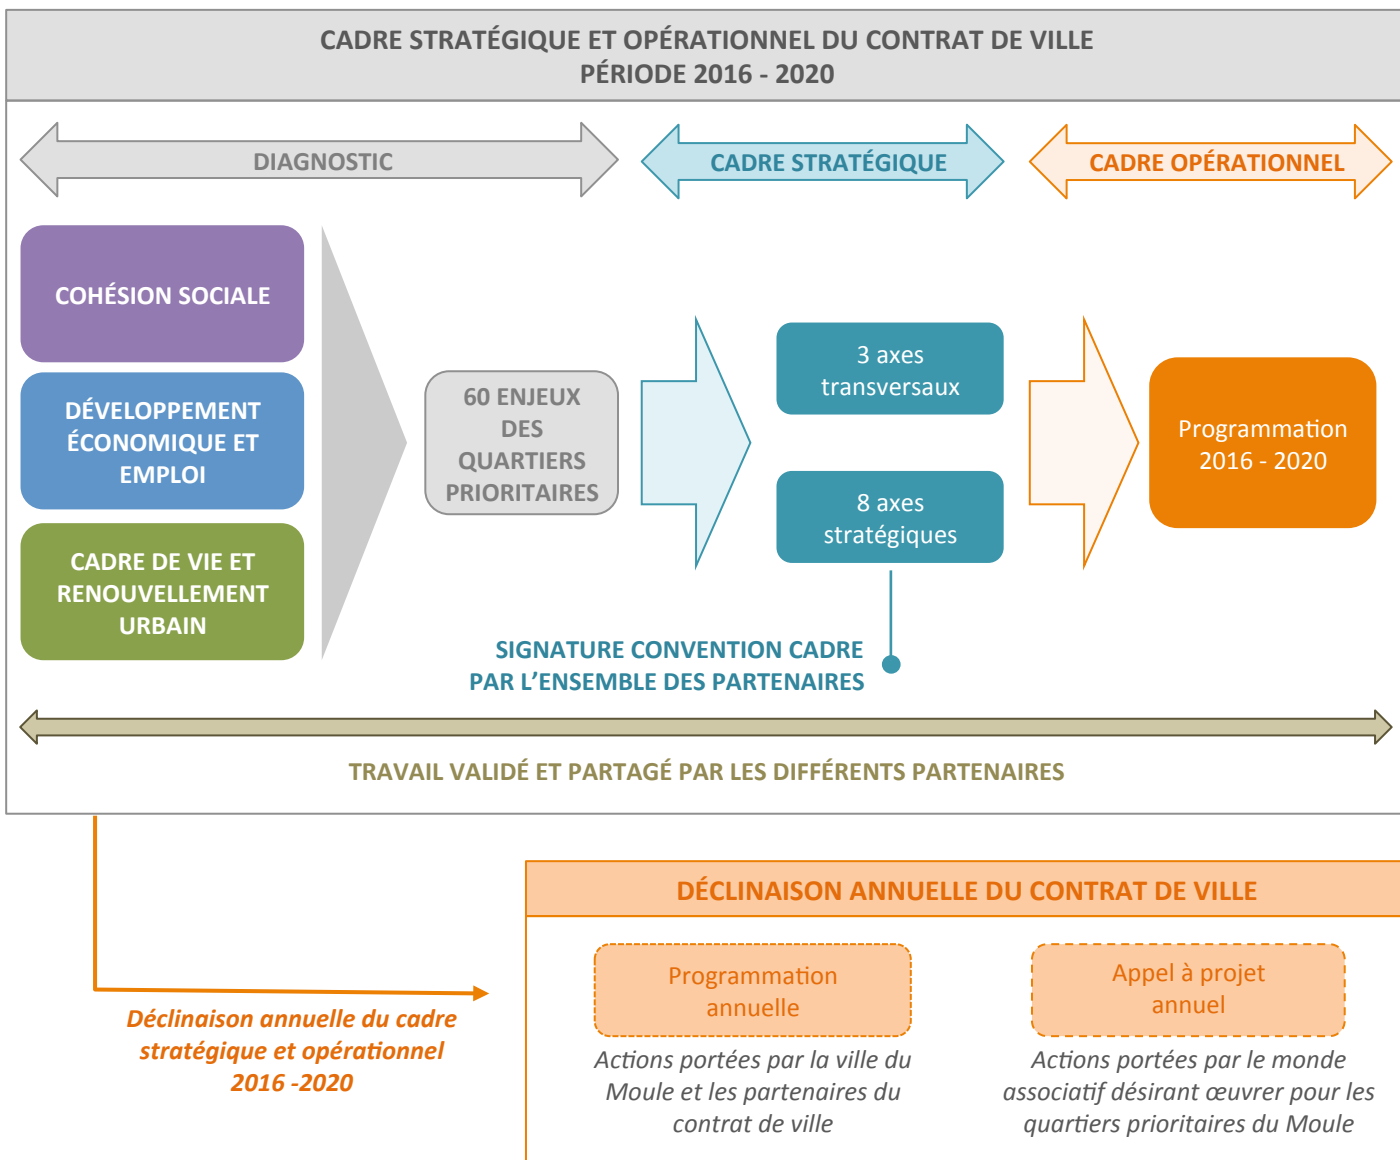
CADRE STRATÉGIQUE ET OPÉRATIONNEL DU CONTRAT DE VILLE
PÉRIODE 2016 - 2020

DIAGNOSTIC

CADRE STRATÉGIQUE

CADRE OPÉRATIONNEL

COHÉSION SOCIALE

DÉVELOPPEMENT ÉCONOMIQUE ET EMPLOI

CADRE DE VIE ET RENOUVELLEMENT URBAIN

60 ENJEUX DES QUARTIERS PRIORITAIRES

3 axes transversaux

8 axes stratégiques

Programmation 2016 - 2020

SIGNATURE CONVENTION CADRE PAR L'ENSEMBLE DES PARTENAIRES

TRAVAIL VALIDÉ ET PARTAGÉ PAR LES DIFFÉRENTS PARTENAIRES

DÉCLINAISON ANNUELLE DU CONTRAT DE VILLE

Déclinaison annuelle du cadre stratégique et opérationnel 2016 -2020

Programmation annuelle

Actions portées par la ville du Moule et les partenaires du contrat de ville

Appel à projet annuel

Actions portées par le monde associatif désirant œuvrer pour les quartiers prioritaires du Moule